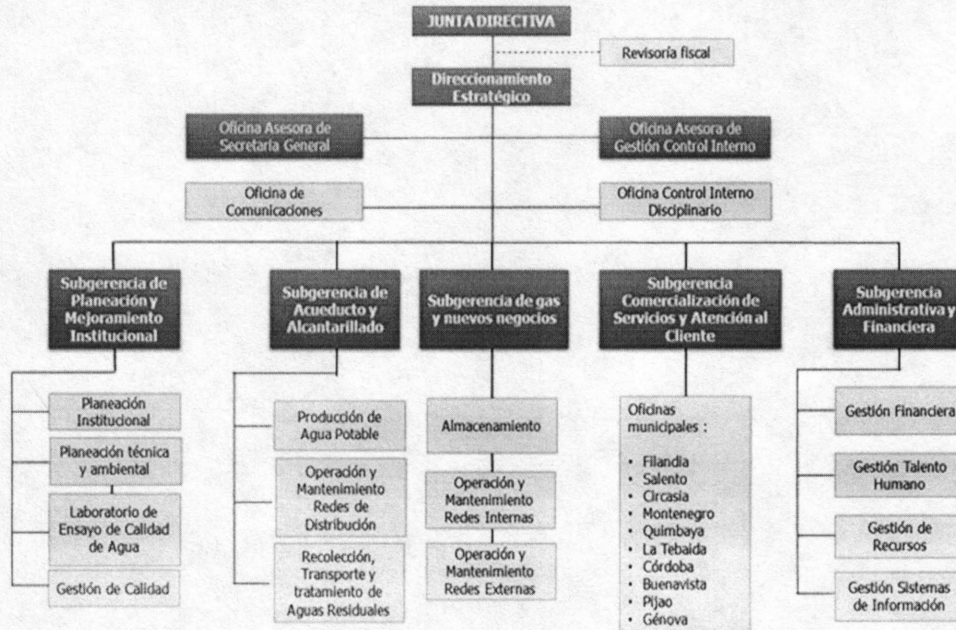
JUNTA DIRECTIVA

Revisoría fiscal

Direccionamiento Estratégico

Oficina Asesora de Secretaría General

Oficina Asesora de Gestión Control Interno

Oficina de Comunicaciones

Oficina Control Interno Disciplinario

Subgerencia de Planeación y Mejoramiento Institucional

Planeación Institucional

Planeación técnica y ambiental

Laboratorio de Ensayo de Calidad de Agua

Gestión de Calidad

Subgerencia de Acueducto y Alcantarillado

Producción de Agua Potable

Operación y Mantenimiento Redes de Distribución

Recolección, Transporte y tratamiento de Aguas Residuales

Subgerencia de gas y nuevos negocios

Almacenamiento

Operación y Mantenimiento Redes Internas

Operación y Mantenimiento Redes Externas

Subgerencia Comercialización de Servicios y Atención al Cliente

Oficinas municipales :

- Filandia
- Salento
- Circasia
- Montenegro
- Quimbaya
- La Tebaida
- Córdoba
- Buenavista
- Pijao
- Génova

Subgerencia Administrativa y Financiera

Gestión Financiera

Gestión Talento Humano

Gestión de Recursos

Gestión Sistemas de Información